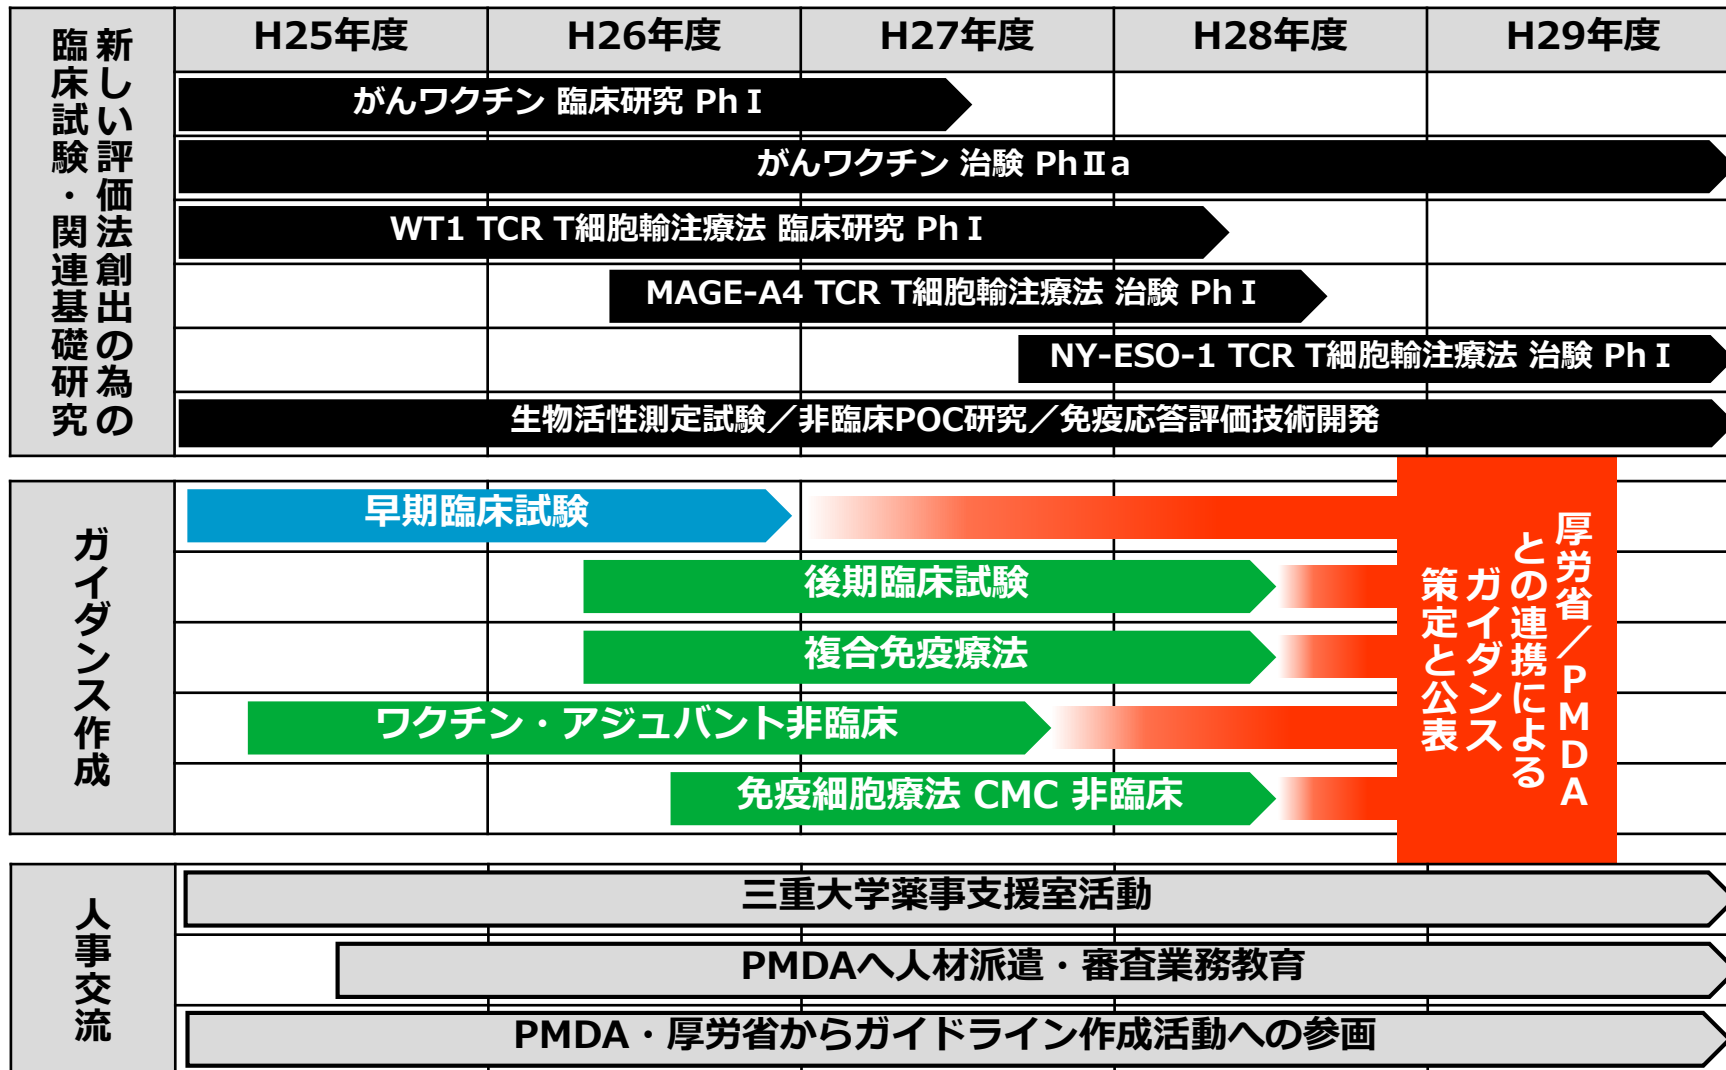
新しい評価法創出の為の臨床試験・関連基礎研究

| | H25年度 | H26年度 | H27年度 | H28年度 | H29年度 |
|---|---|---|---|---|---|

がんワクチン 臨床研究 Ph I
がんワクチン 治験 Ph IIa
WT1 TCR T細胞輸注療法 臨床研究 Ph I
MAGE-A4 TCR T細胞輸注療法 治験 Ph I
NY-ESO-1 TCR T細胞輸注療法 治験 Ph I
生物活性測定試験／非臨床POC研究／免疫応答評価技術開発

ガイダンス作成

早期臨床試験
後期臨床試験
複合免疫療法
ワクチン・アジュバント非臨床
免疫細胞療法 CMC 非臨床

厚労省／PMDAとの連携によるガイダンス策定と公表

人事交流

三重大学薬事支援室活動
PMDAへ人材派遣・審査業務教育
PMDA・厚労省からガイドライン作成活動への参画